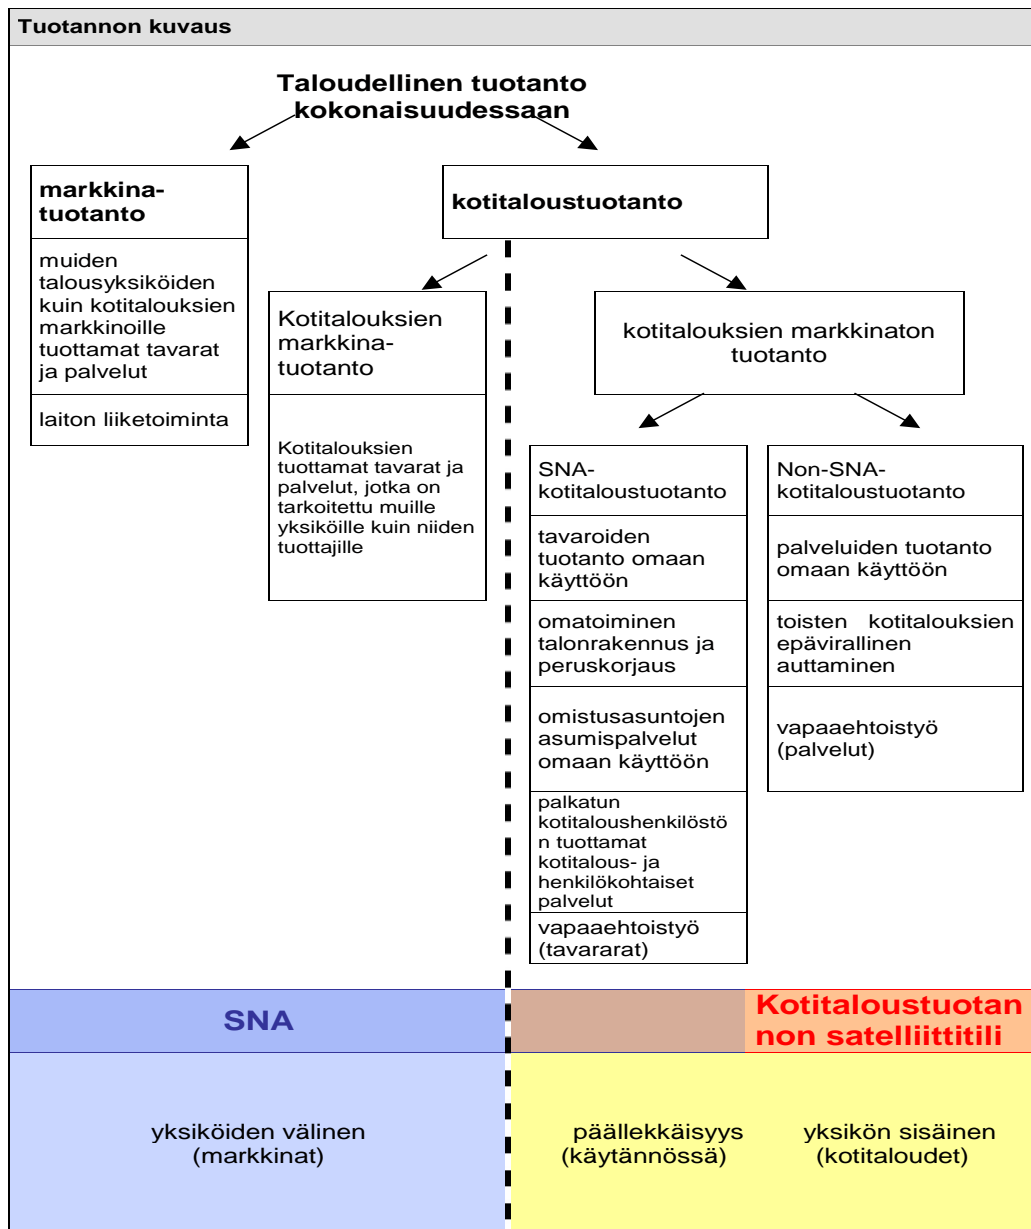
Tuotannon kuvaus

Taloudellinen tuotanto kokonaisuudessaan

markkinatuotanto

muiden talousyksiköiden kuin kotitalouksien markkinoille tuottamat tavarat ja palvelut

laiton liiketoiminta

kotitaloustuotanto

Kotitalouksien markkinatuotanto

Kotitalouksien tuottamat tavarat ja palvelut, jotka on tarkoitettu muille yksiköille kuin niiden tuottajille

kotitalouksien markkinaton tuotanto

SNA-kotitaloustuotanto

tavaroiden tuotanto omaan käyttöön

omatoiminen talonrakennus ja peruskorjaus

omistusasuntojen asumispalvelut omaan käyttöön

palkatun kotitaloushenkilöstön tuottamat kotitalous- ja henkilökohtaiset palvelut

vapaaehtoistyö (tavararat)

Non-SNA-kotitaloustuotanto

palveluiden tuotanto omaan käyttöön

toisten kotitalouksien epävirallinen auttaminen

vapaaehtoistyö (palvelut)

SNA

Kotitaloustuotannon satelliittitili

yksiköiden välinen (markkinat)

päällekkäisyys (käytännössä)

yksikön sisäinen (kotitaloudet)